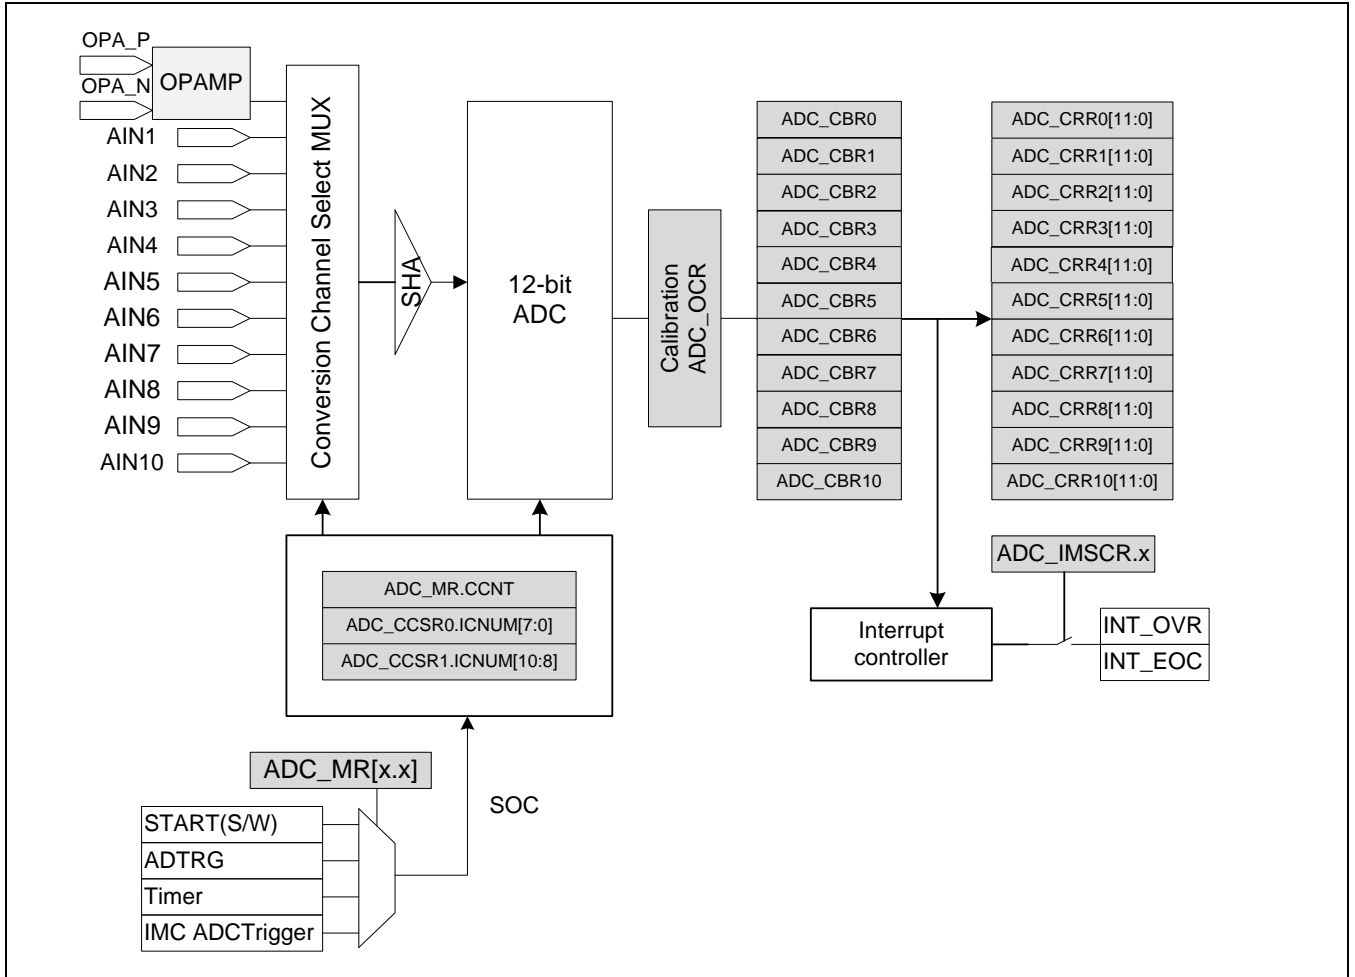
OPA_P
OPA_N
OPAMP
AIN1
AIN2
AIN3
AIN4
AIN5
AIN6
AIN7
AIN8
AIN9
AIN10
Conversion Channel Select MUX
SHA
12-bit ADC
Calibration ADC_OCR
ADC_CBR0
ADC_CBR1
ADC_CBR2
ADC_CBR3
ADC_CBR4
ADC_CBR5
ADC_CBR6
ADC_CBR7
ADC_CBR8
ADC_CBR9
ADC_CBR10
ADC_CRR0[11:0]
ADC_CRR1[11:0]
ADC_CRR2[11:0]
ADC_CRR3[11:0]
ADC_CRR4[11:0]
ADC_CRR5[11:0]
ADC_CRR6[11:0]
ADC_CRR7[11:0]
ADC_CRR8[11:0]
ADC_CRR9[11:0]
ADC_CRR10[11:0]
ADC_IMSCR.x
ADC_MR.CCNT
ADC_CCSR0.ICNUM[7:0]
ADC_CCSR1.ICNUM[10:8]
Interrupt controller
INT_OVR
INT_EOC
ADC_MR[x.x]
SOC
START(S/W)
ADTRG
Timer
IMC ADCTrigger